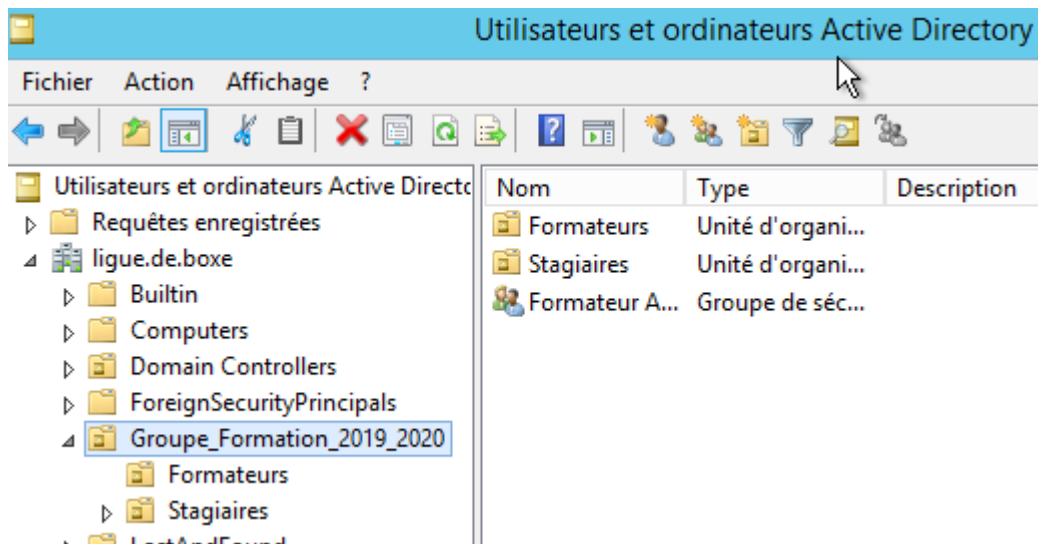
Utilisateurs et ordinateurs Active Directory

Fichier Action Affichage ?

Utilisateurs et ordinateurs Active Directo
Requêtes enregistrées
ligue.de.boxe
Builtin
Computers
Domain Controllers
ForeignSecurityPrincipals
Groupe_Formation_2019_2020
Formateurs
Stagiaires
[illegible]

| Nom | Type | Description |
|---|---|---|
| Formateurs | Unité d'organi... | |
| Stagiaires | Unité d'organi... | |
| Formateur A... | Groupe de séc... | |